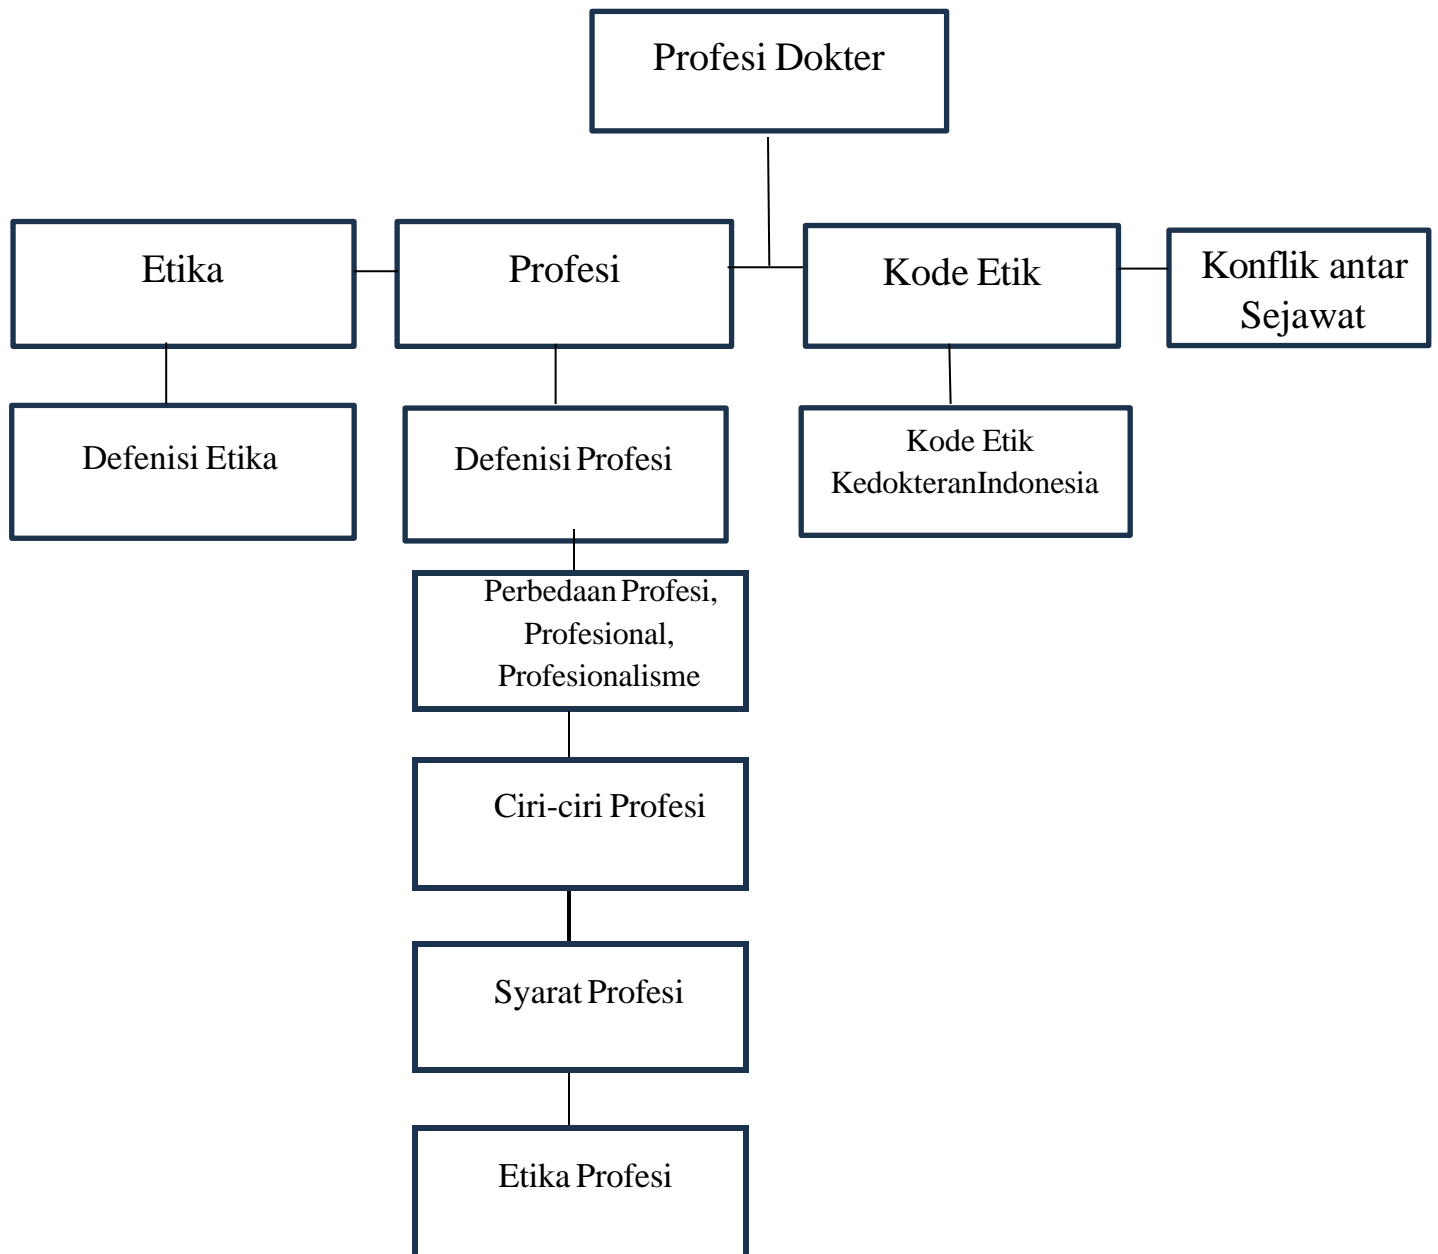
Profesi Dokter

Etika

Profesi

Kode Etik

Konflik antar Sejawat

Defenisi Etika

Defenisi Profesi

Kode Etik KedokteranIndonesia

Perbedaan Profesi, Profesional, Profesionalisme

Ciri-ciri Profesi

Syarat Profesi

Etika Profesi